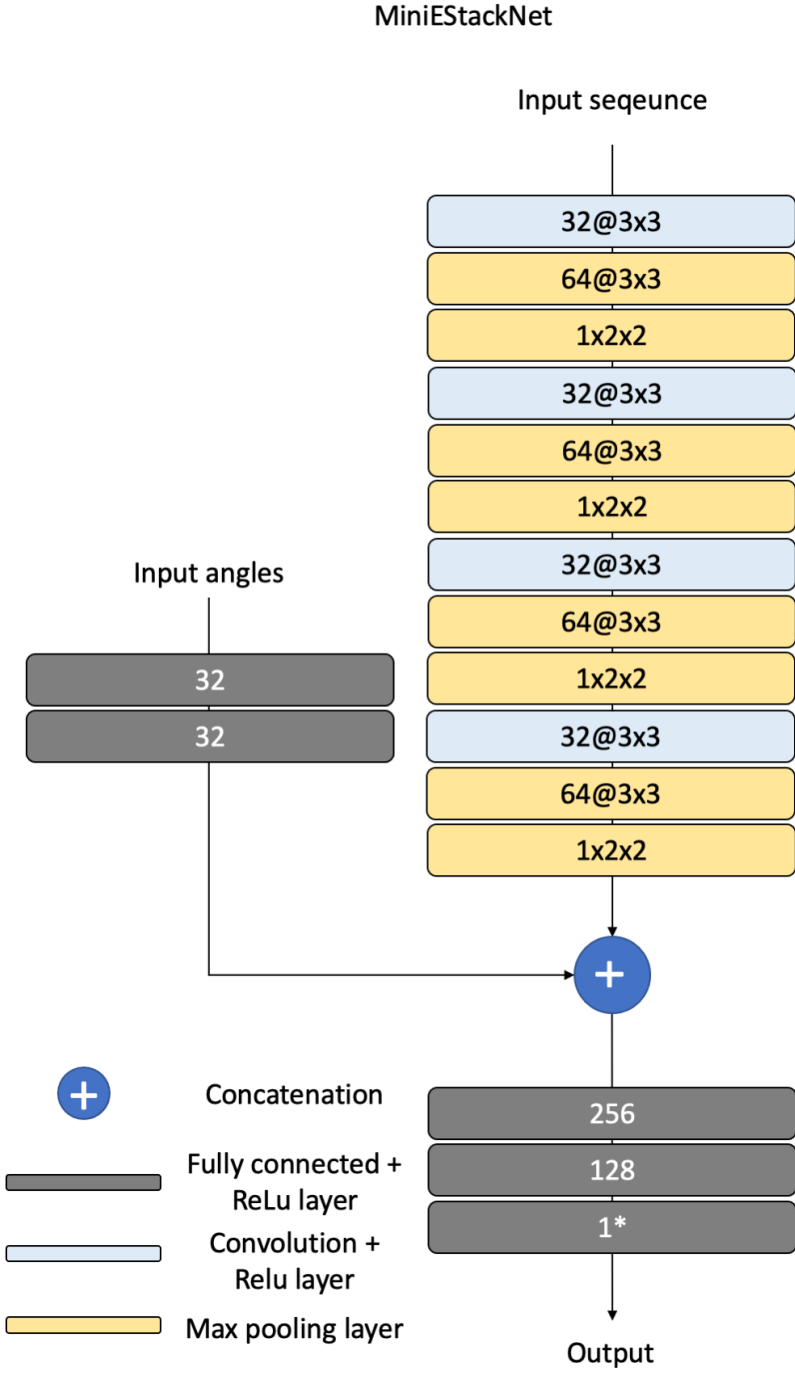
MiniEStackNet

Input seqeunce

32@3x3

64@3x3

1x2x2

32@3x3

64@3x3

1x2x2

32@3x3

64@3x3

1x2x2

32@3x3

64@3x3

1x2x2

Input angles

32

32

+

+ Concatenation

Fully connected + ReLu layer

Convolution + Relu layer

Max pooling layer

256

128

1*

Output